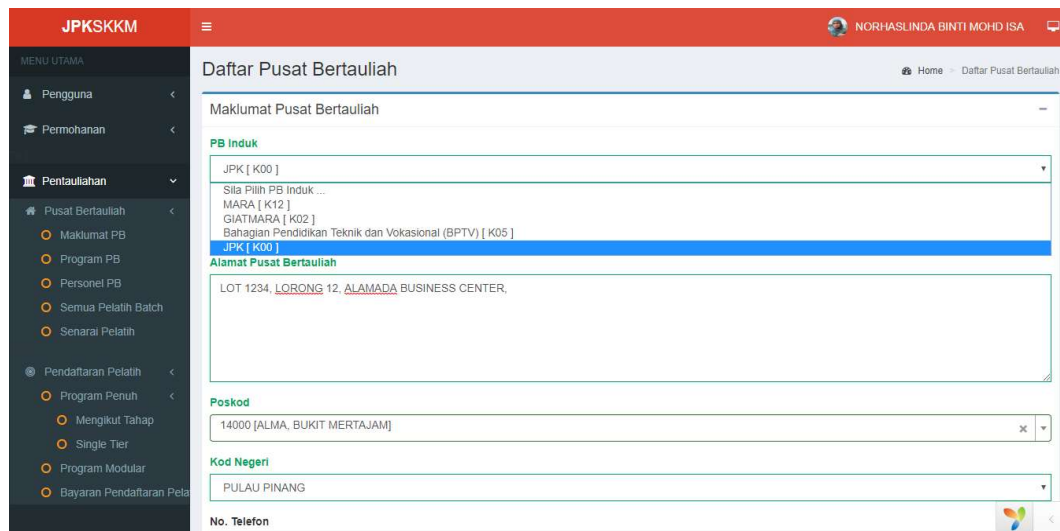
JPKSKKM

≡

NORHASLINDA BINTI MOHD ISA

MENU UTAMA

Pengguna

Permohanan

Pentauliahan

Pusat Bertauliah

Maklumat PB

Program PB

Personel PB

Semua Pelatih Batch

Senarai Pelatih

Pendaftaran Pelatih

Program Penuh

Mengikut Tahap

Single Tier

Program Modular

Bayaran Pendaftaran Pela

Daftar Pusat Bertauliah

Home > Daftar Pusat Bertauliah

Maklumat Pusat Bertauliah

PB Induk

JPK [ K00 ]

Sila Pilih PB Induk ...
MARA [ K12 ]
GIATMARA [ K02 ]
Bahagian Pendidikan Teknik dan Vokasional (BPTV) [ K05 ]
JPK [ K00 ]

Alamat Pusat Bertauliah

LOT 1234, LORONG 12, ALAMADA BUSINESS CENTER,

Poskod

14000 [ALMA, BUKIT MERTAJAM]

Kod Negeri

PULAU PINANG

No. Telefon